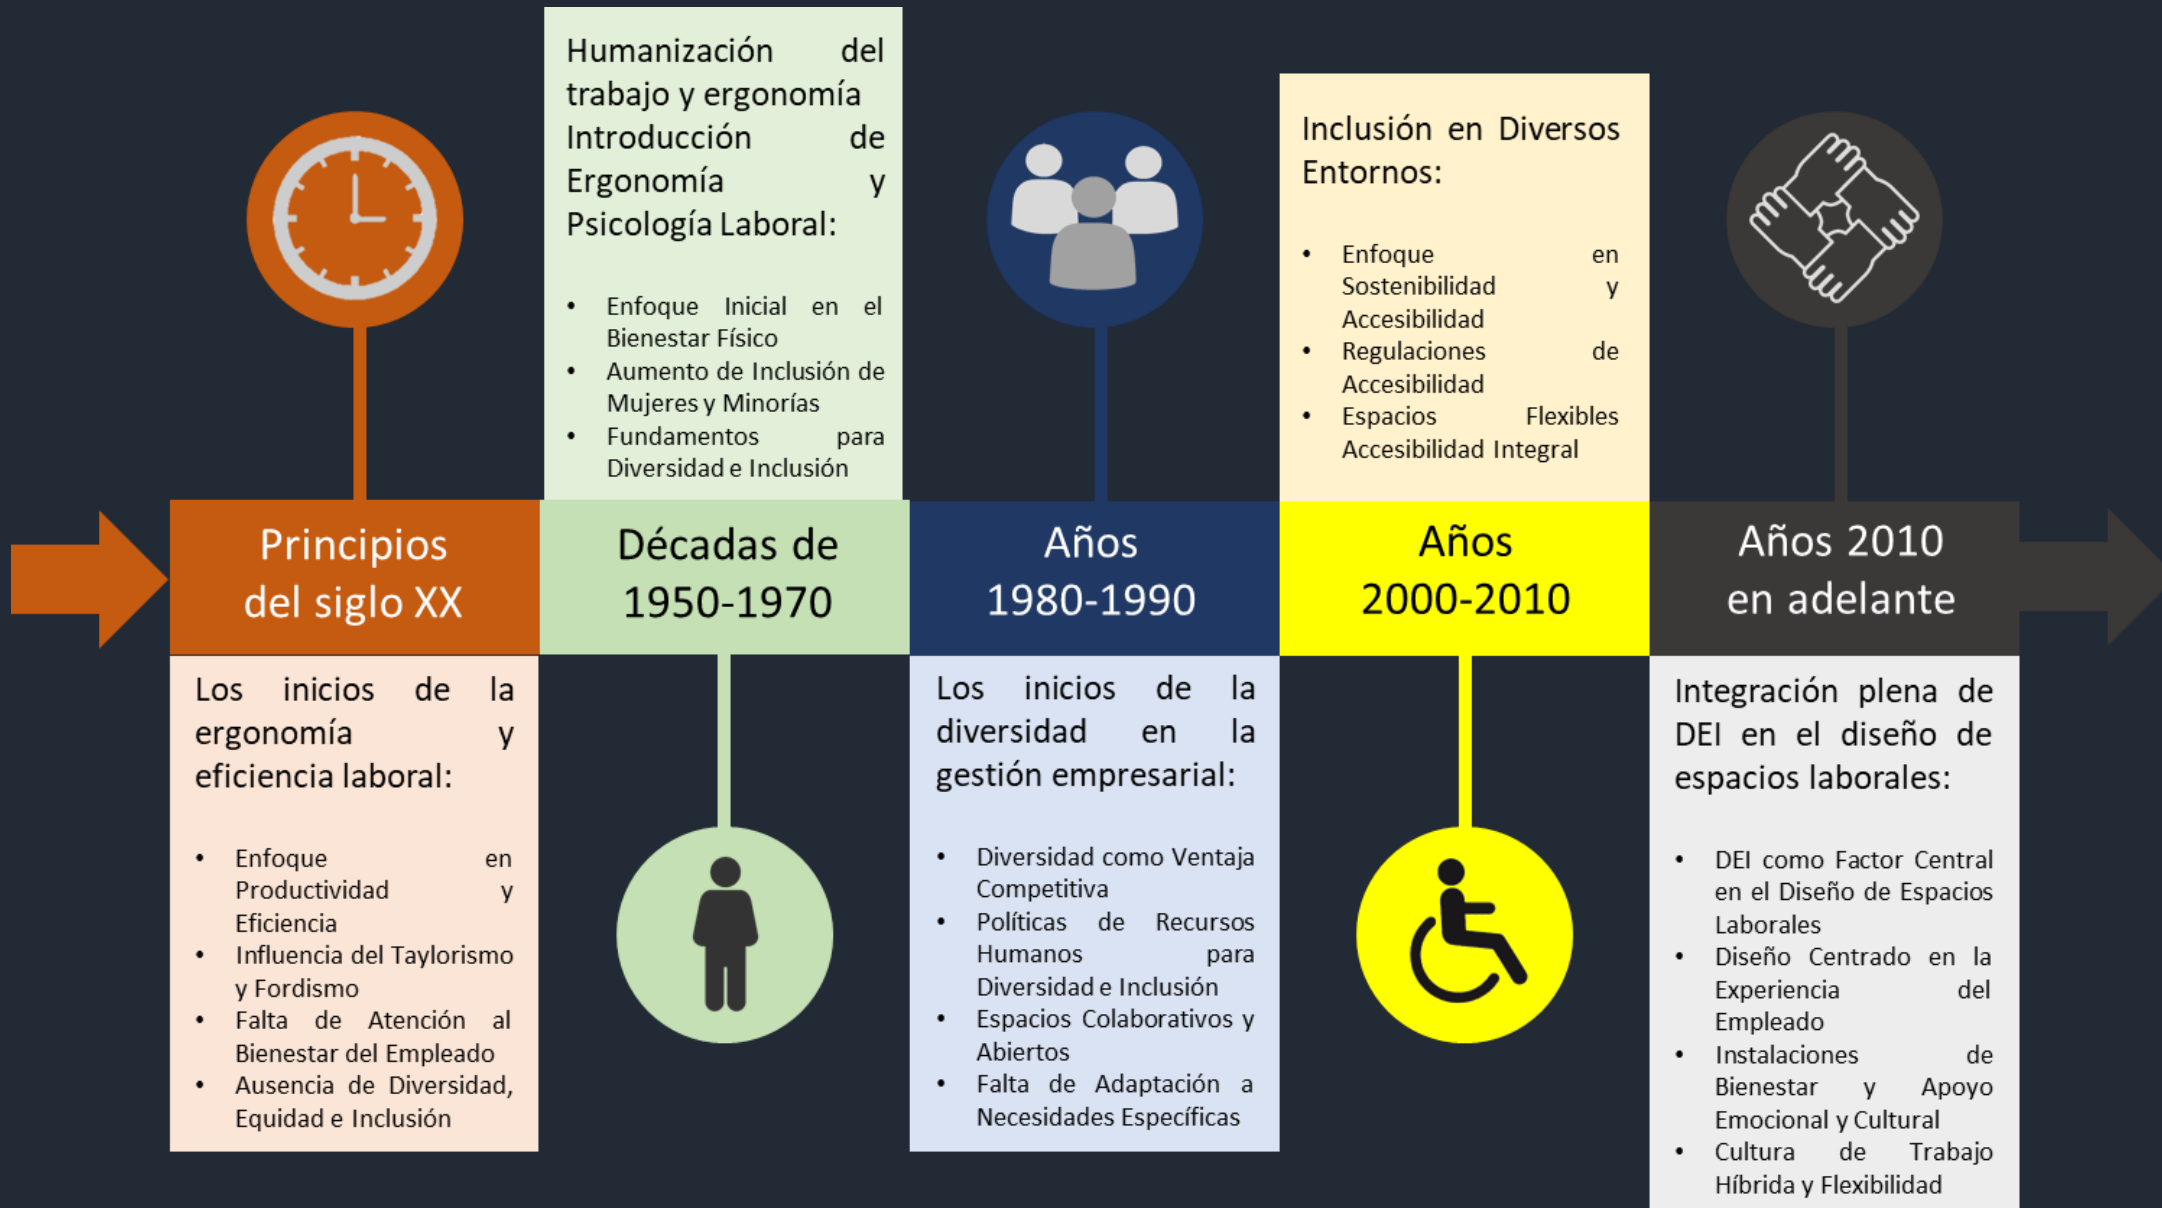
Principios del siglo XX

Los inicios de la ergonomía y eficiencia laboral:

- Enfoque en Productividad y Eficiencia
- Influencia del Taylorismo y Fordismo
- Falta de Atención al Bienestar del Empleado
- Ausencia de Diversidad, Equidad e Inclusión

Humanización del trabajo y ergonomía Introducción de Ergonomía y Psicología Laboral:

- Enfoque Inicial en el Bienestar Físico
- Aumento de Inclusión de Mujeres y Minorías
- Fundamentos para Diversidad e Inclusión

Décadas de 1950-1970

Años 1980-1990

Los inicios de la diversidad en la gestión empresarial:

- Diversidad como Ventaja Competitiva
- Políticas de Recursos Humanos para Diversidad e Inclusión
- Espacios Colaborativos y Abiertos
- Falta de Adaptación a Necesidades Específicas

Inclusión en Diversos Entornos:

- Enfoque en Sostenibilidad y Accesibilidad
- Regulaciones de Accesibilidad
- Espacios Flexibles Accesibilidad Integral

Años 2000-2010

Años 2010 en adelante

Integración plena de DEI en el diseño de espacios laborales:

- DEI como Factor Central en el Diseño de Espacios Laborales
- Diseño Centrado en la Experiencia del Empleado
- Instalaciones de Bienestar y Apoyo Emocional y Cultural
- Cultura de Trabajo Híbrida y Flexibilidad